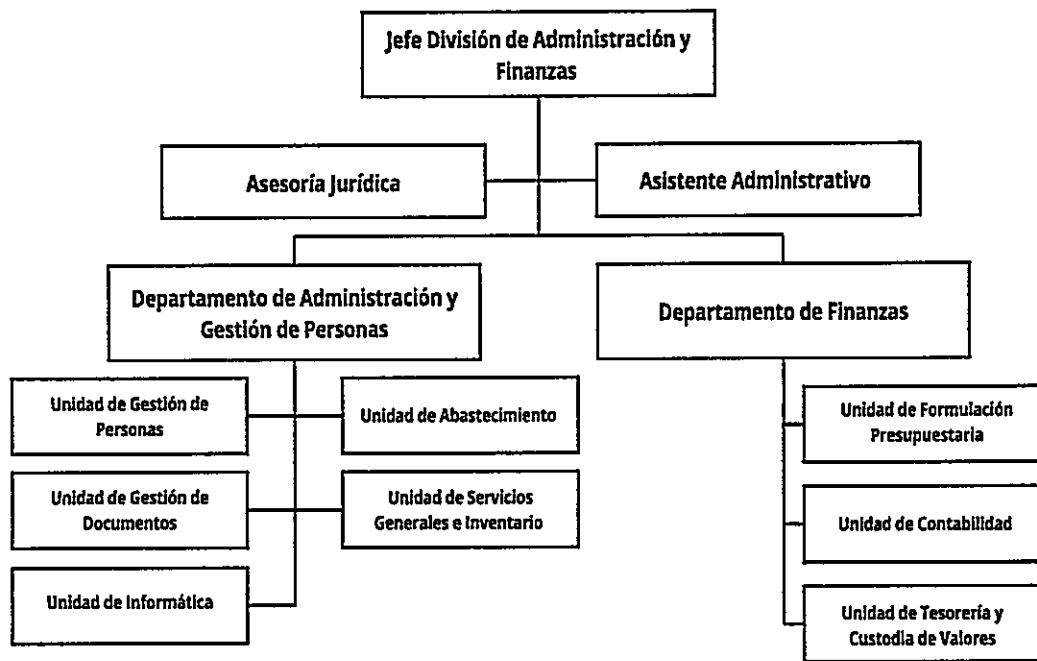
Jefe División de Administración y Finanzas

Asesoría Jurídica

Asistente Administrativo

Departamento de Administración y Gestión de Personas

Departamento de Finanzas

Unidad de Gestión de Personas

Unidad de Abastecimiento

Unidad de Gestión de Documentos

Unidad de Servicios Generales e Inventario

Unidad de Informática

Unidad de Formulación Presupuestaria

Unidad de Contabilidad

Unidad de Tesorería y Custodia de Valores